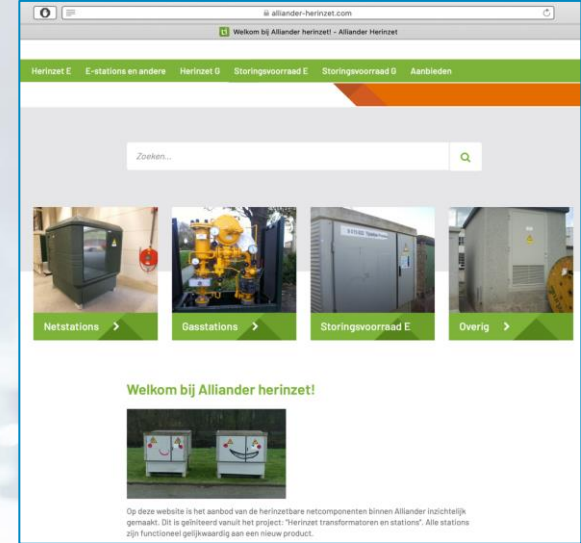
alliander-herinzet.com

Welkom bij Alliander herinzet! - Alliander Herinzet

Herinzet E E-stations en andere Herinzet G Storingsvoorraad E Storingsvoorraad G Aanbieden

Zoeken...

Netstations >

Gasstations >

Storingsvoorraad E >

Overig >

Welkom bij Alliander herinzet!

Op deze website is het aanbod van de herinzetbare netcomponenten binnen Alliander inzichtelijk gemaakt. Dit is geïniteerd vanuit het project: "Herinzet transformatoren en stations". Alle stations zijn functioneel gelijkwaardig aan een nieuw product.